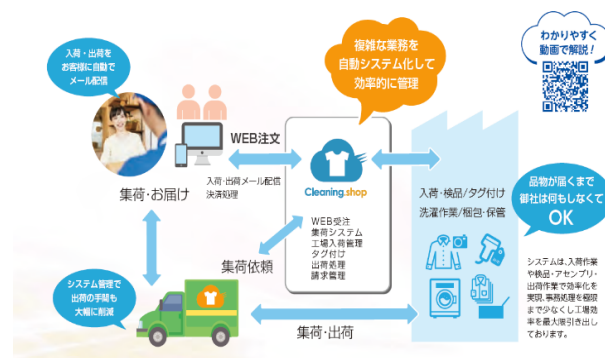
入荷・出荷を
お客様に自動で
メール配信

複雑な業務を
自動システム化して
効率的に管理

わかりやすく
動画で解説！

WEB注文

集荷・お届け

入荷・出荷メール配信
決済処理

Cleaning.shop

WEB受注
集荷システム
工場入荷管理
タグ付け
出荷処理
請求管理

入荷・検品／タグ付け
洗濯作業／梱包・保管

品物が届くまで
御社は何もしなくて
OK

システムは、入荷作業や検品・アセンブリ・出荷作業で効率化を実現。事務処理を極限まで少なくし工場効率を最大限引き出しております。

集荷依頼

システム管理で
出荷の手間も
大幅に削減

集荷・出荷